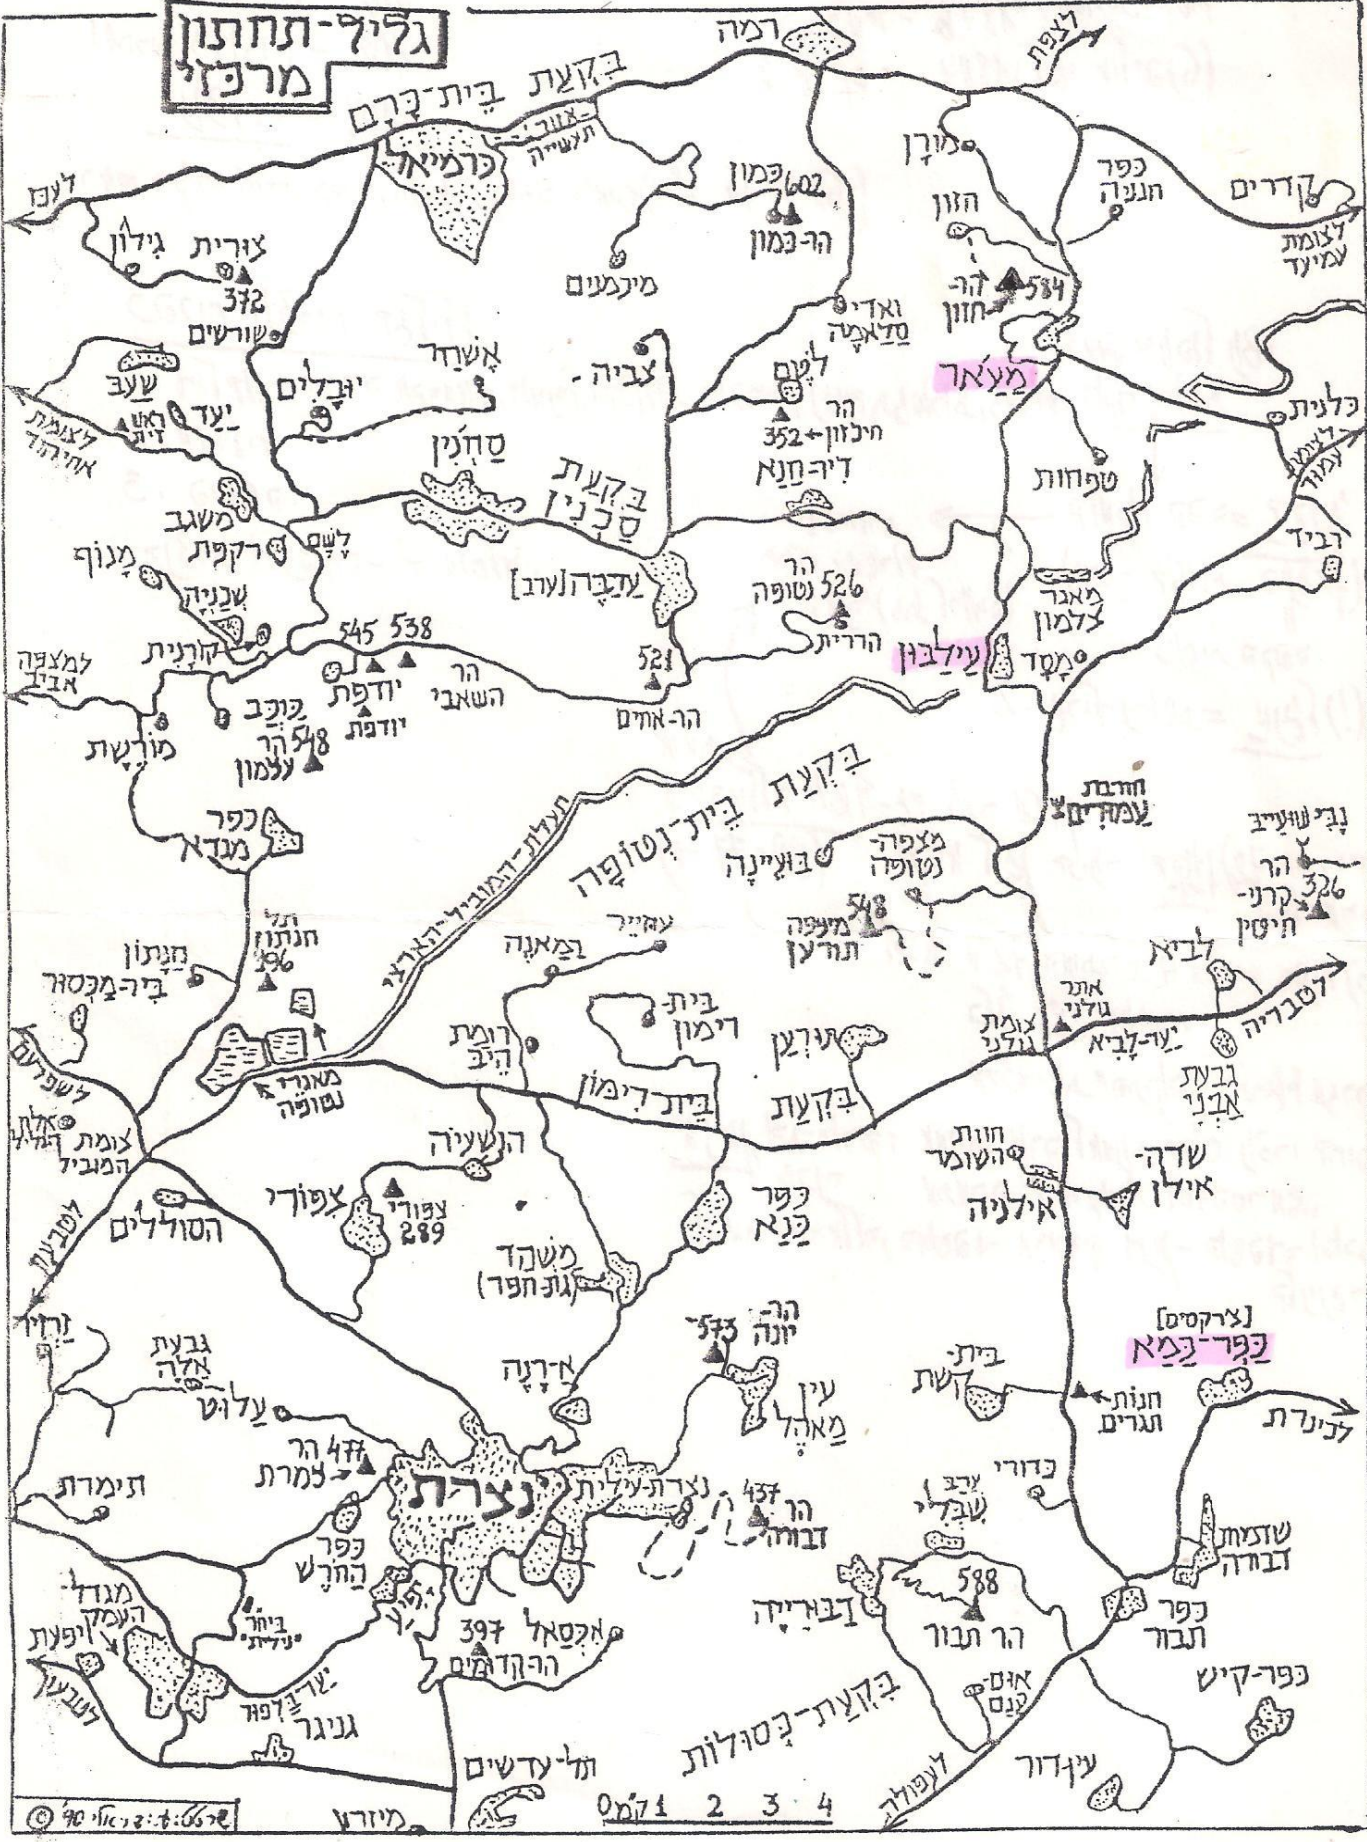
גליל-תחתון מרכזי

רמה
לצפת
בקעת בית-כרם
צומת תעשיה
כרמיאל
לעכו
מורן
כפר חנניה
קדרים
לצומת עמיעד
כמון 602
הר-כמון
הזון
הר-חזון 584
צורית גילון
372
שורשים
מכמנים
ואדי סלאמה
מעאר
שעב
יעד
לצומת אחיהוד
אשחר
יובלים
צביה
לוטם
הר חילזון 352
דיר-חנא
כלנית
לצומת עמיעד
סכנין
בקעת סכנין
טפחות
משגב
לשם
רקפת
מנוף
שכניה
עדבה (ערב)
הר נטופה 526
הרדוף
מאגר צלמון
רביד
קורנית
למצפה אביב
545 538
יודפת
הר השאבי
521
הר-אחים
עילבון
משד
כוכב
יודפת
הר עצמון 548
מורשת
בקעת בית-נטופה
חורבת עמודים
נבי שועייב
הר קרני-חטין 326
כפר מנדא
תעלת-המוביל-הארצי
מצפה נטופה
בועינה
548
מצפה תרען
תל חנתון 196
חנתון
ביר-מכסור
עוזייר
רמאנה
בית-רימון
לביא
לטבריה
אתר גולני
צומת גולני
יער-לביא
לשפרעם
צומת היב
טורען
בקעת בית-רימון
גבעת אבני
מאגר נטופה
צומת המוביל
אלון
השעיה
חוות השומר
שדה-אילן
אילניה
לטבעון
הסוללים
צפורי
צפורי 289
משהד (גת-חפר)
כפר כנא
[צרקסים] כפר-כמא
זרזיר
גבעת אלה
הר-יונה 573
ריינה
עין מאהל
בית-קשת
חנות תגרים
לכנרת
עלוט
הר צמרת 477
תימרת
נצרת
נצרת-עילית
הר דבורה 437
כדורי
ערב שבלי
שדמות דבורה
כפר החרש
מגדל-העמק
יפיע
בית-יצחק ינאי
אכסאל
397
הר-הקדומים
588
הר תבור
כפר תבור
כפר-קיש
יפעת
לטבעון
שריד
גניגר
בקעת-כסולות
אום-קנים
תל-עדשים
עין-דור
לעפולה
מזרע
0 1 2 3 4 ק"מ
שרטט: ש. ברזילי 90 ©